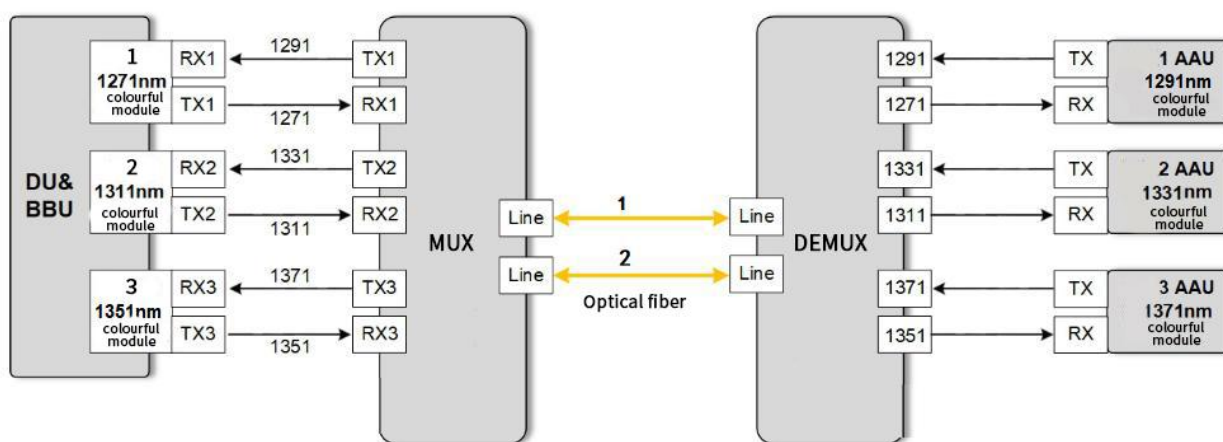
DU&
BBU

1
1271nm
colourful
module

RX1
TX1

1291
1271

TX1
RX1

2
1311nm
colourful
module

RX2
TX2

1331
1311

TX2
RX2

3
1351nm
colourful
module

RX3
TX3

1371
1351

TX3
RX3

MUX

Line
Line

1
2
Optical fiber

Line
Line

DEMUX

1291
1271
1331
1311
1371
1351

TX
RX
1 AAU
1291nm
colourful
module

TX
RX
2 AAU
1331nm
colourful
module

TX
RX
3 AAU
1371nm
colourful
module